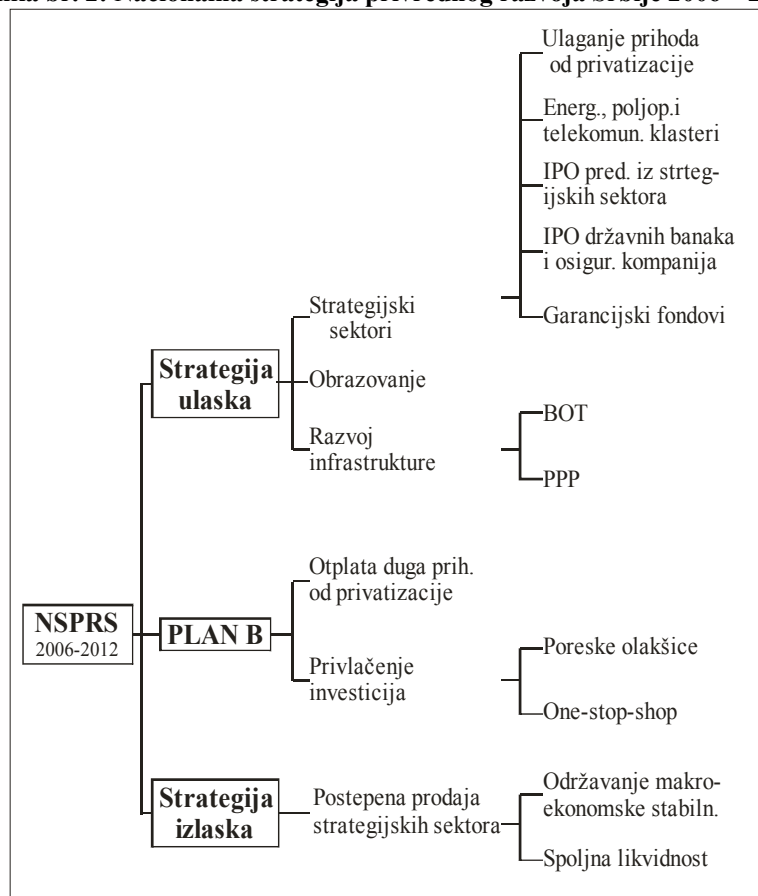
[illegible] Nacionalna strategija privrednog razvoja Srbije 2006 – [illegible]

Ulaganje prihoda od privatizacije

Energ., poljop.i telekomun. klasteri

IPO pred. iz strtegijskih sektora

IPO državnih banaka i osigur. kompanija

Garancijski fondovi

Strategijski sektori

Strategija ulaska

Obrazovanje

BOT

Razvoj infrastrukture

PPP

Otplata duga prih. od privatizacije

NSPRS
2006-2012

PLAN B

Poreske olakšice

Privlačenje investicija

One-stop-shop

Strategija izlaska

Postepena prodaja strategijskih sektora

Održavanje makroekonomske stabiln.

Spoljna likvidnost